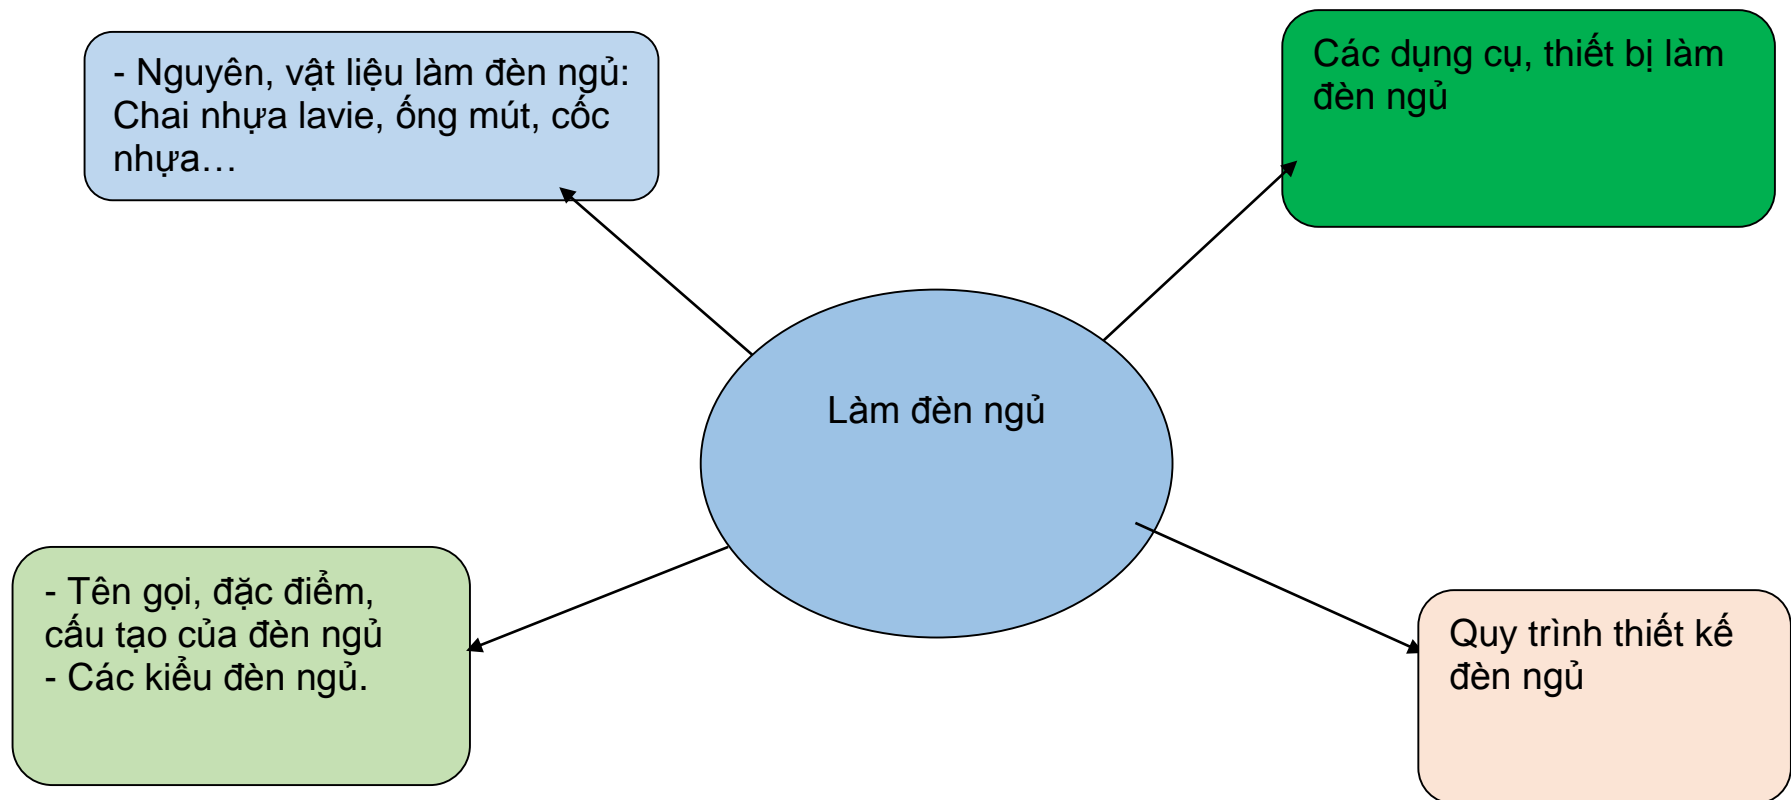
- Nguyên, vật liệu làm đèn ngủ: Chai nhựa lavie, ống mút, cốc nhựa…

Các dụng cụ, thiết bị làm đèn ngủ

Làm đèn ngủ

- Tên gọi, đặc điểm, cấu tạo của đèn ngủ
- Các kiểu đèn ngủ.

Quy trình thiết kế đèn ngủ